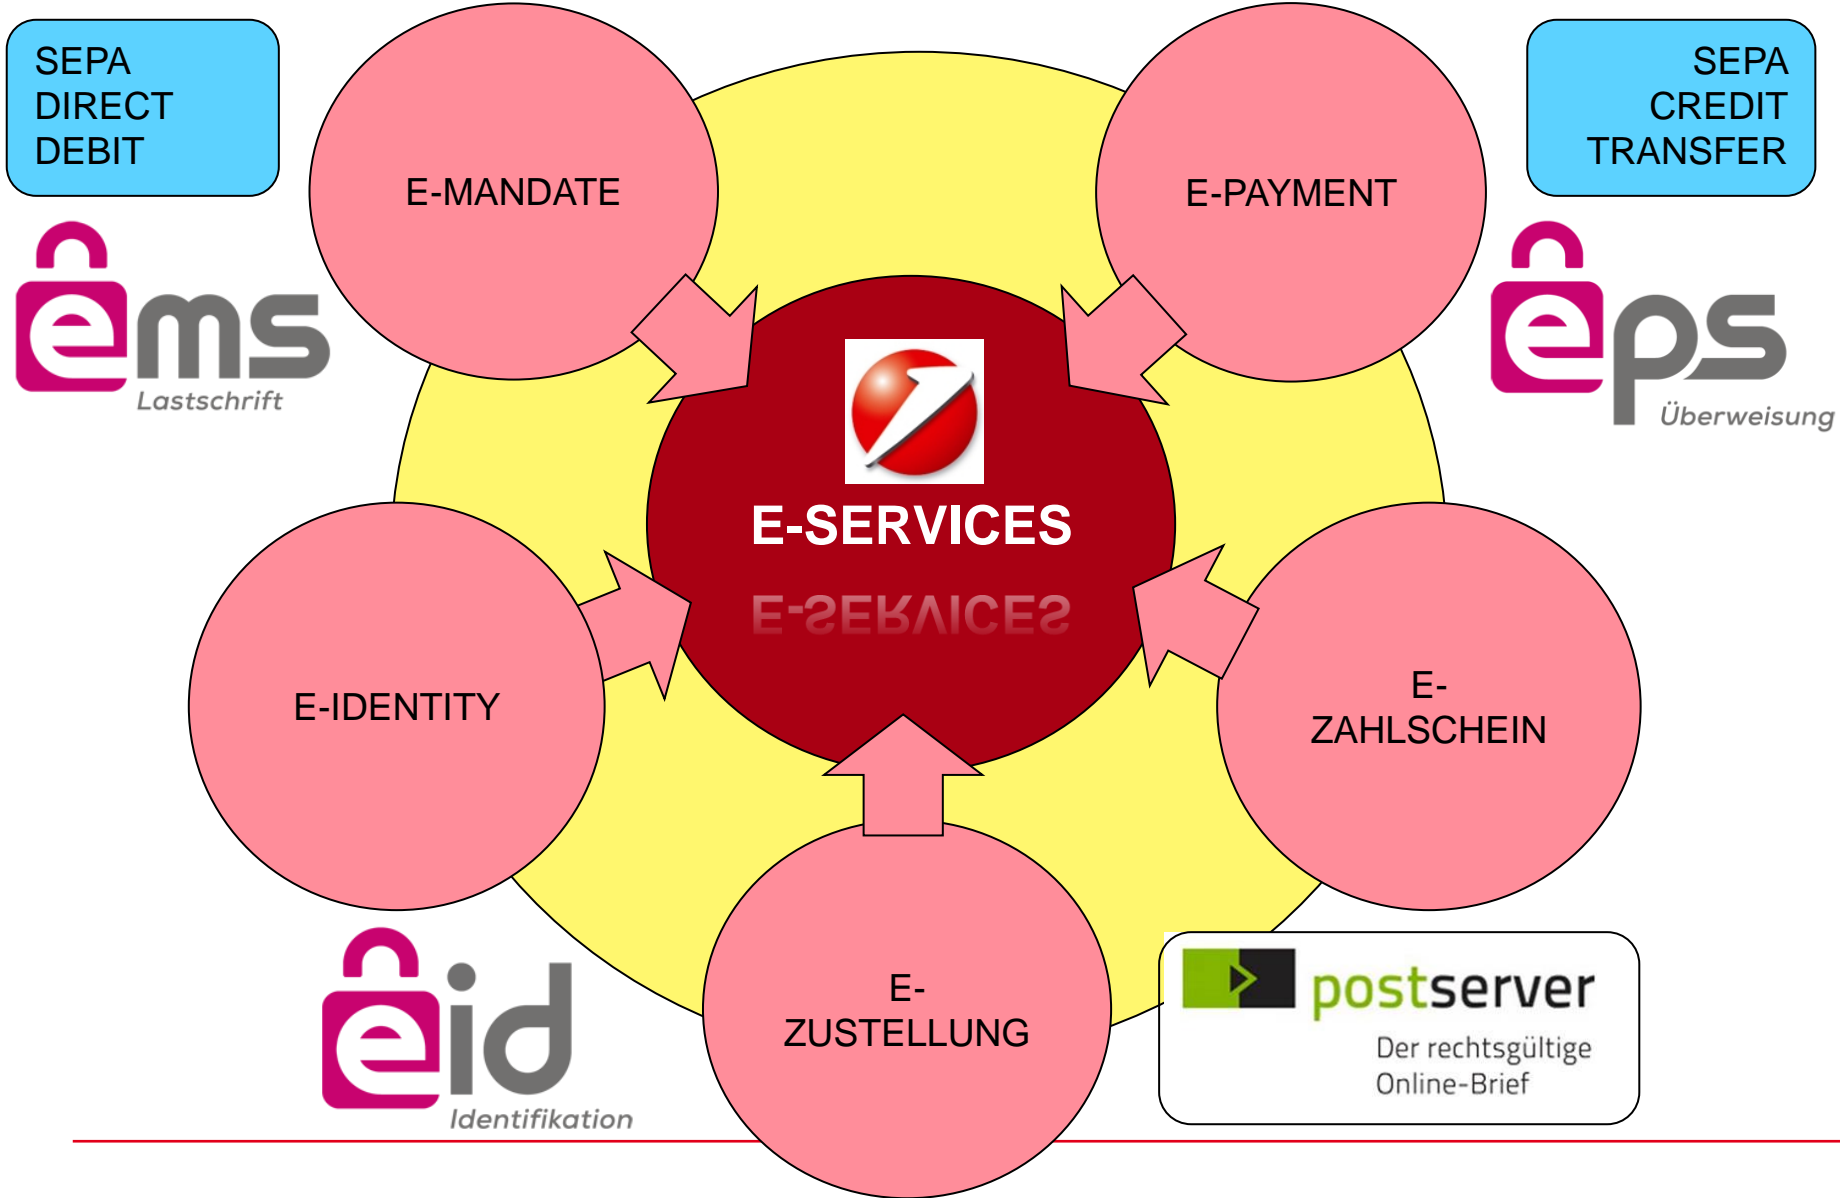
SEPA DIRECT DEBIT

E-MANDATE

E-PAYMENT

SEPA CREDIT TRANSFER

ems Lastschrift

eps Überweisung

E-SERVICES

E-IDENTITY

E-ZAHLSCHEIN

E-ZUSTELLUNG

eid Identifikation

postserver Der rechtsgültige Online-Brief